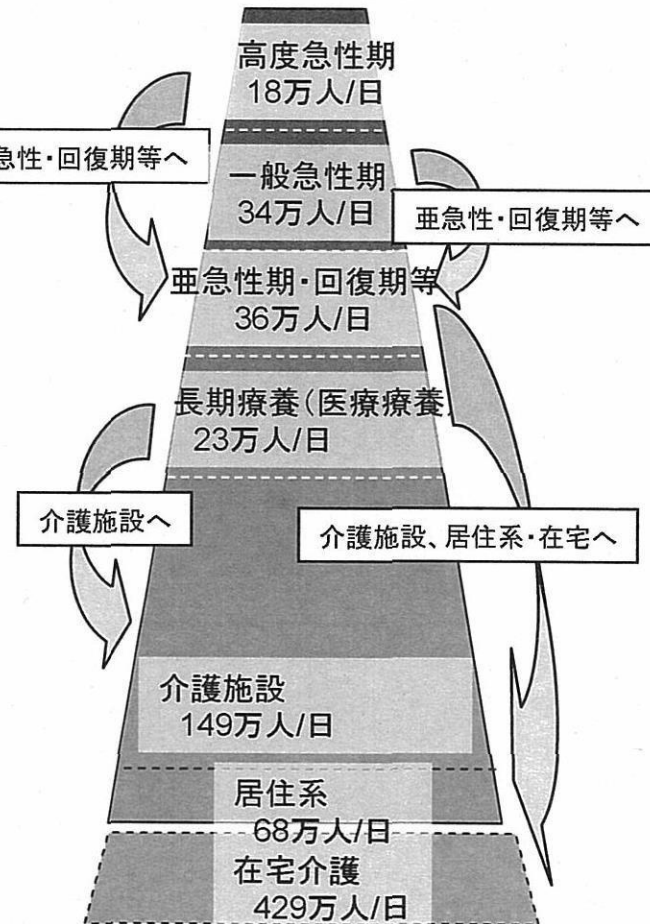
高度急性期
18万人/日

急性・回復期等へ

一般急性期
34万人/日

亜急性・回復期等へ

亜急性期・回復期等
36万人/日

長期療養(医療療養)
23万人/日

介護施設へ

介護施設、居住系・在宅へ

介護施設
149万人/日

居住系
68万人/日

在宅介護
429万人/日